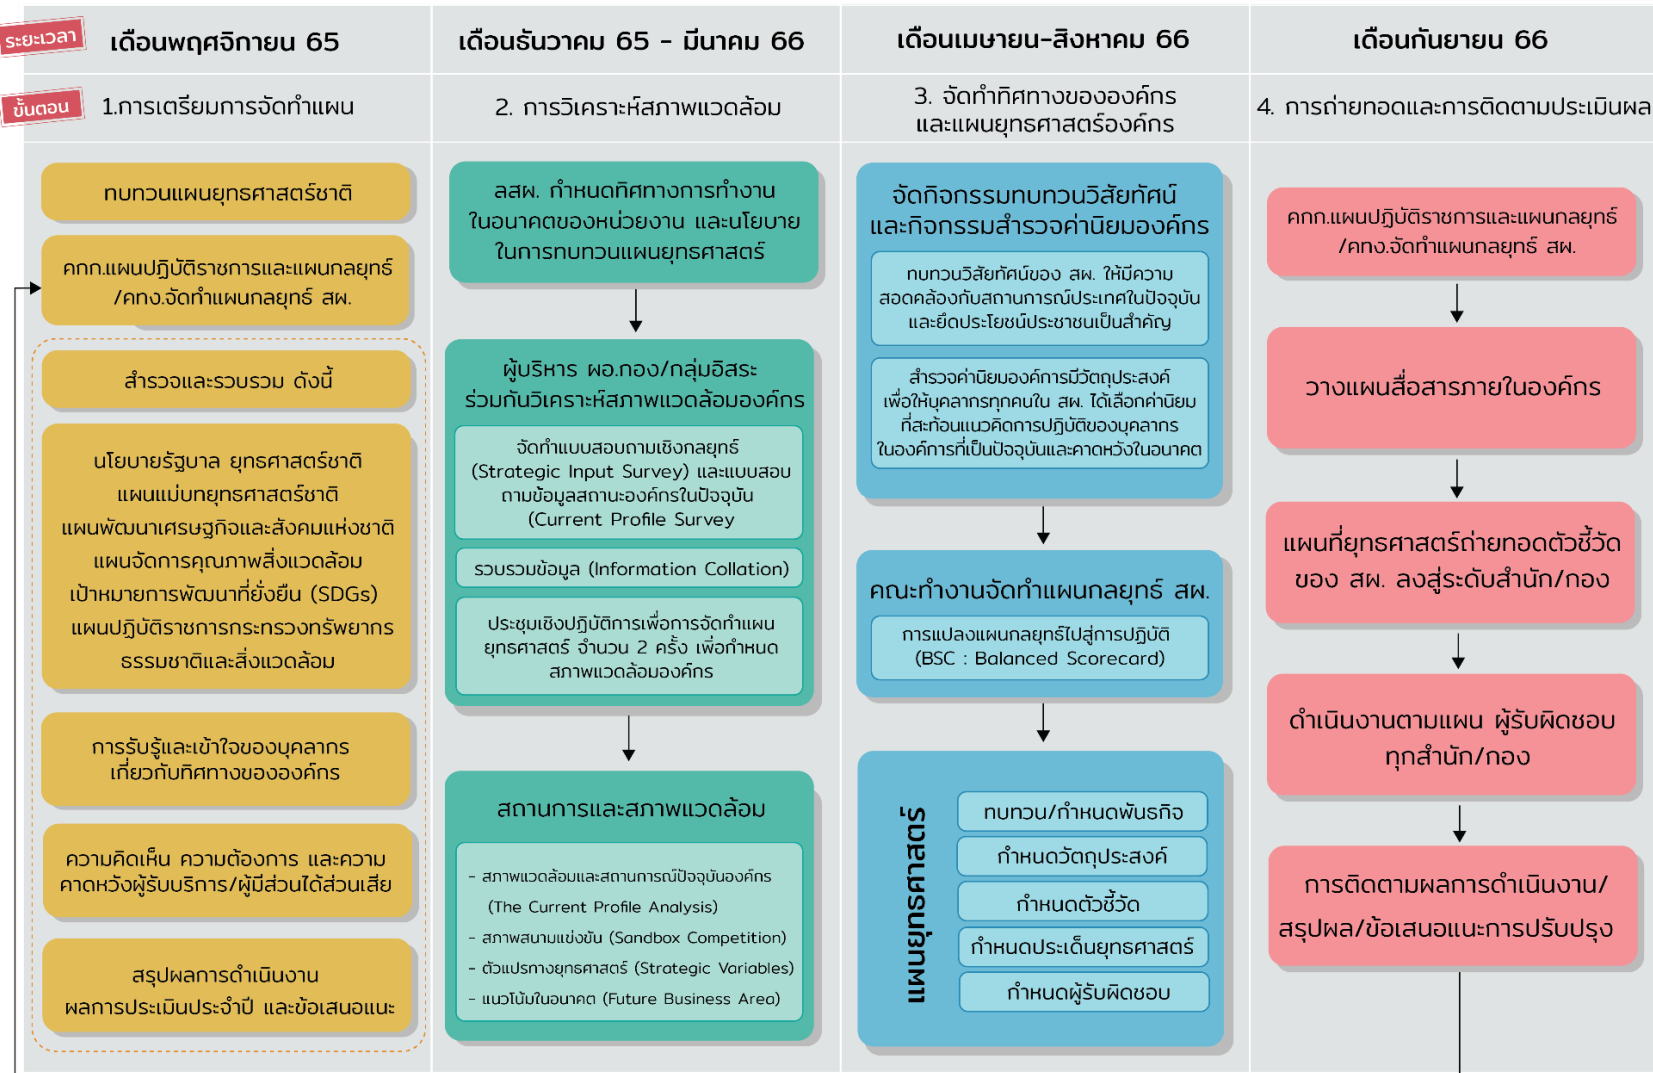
ระยะเวลา

ขั้นตอน

เดือนพฤศจิกายน 65

1.การเตรียมการจัดทำแผน

ทบทวนแผนยุทธศาสตร์ชาติ

คกก.แผนปฏิบัติราชการและแผนกลยุทธ์ /คทง.จัดทำแผนกลยุทธ์ สผ.

สำรวจและรวบรวม ดังนี้

นโยบายรัฐบาล ยุทธศาสตร์ชาติ แผนแม่บทยุทธศาสตร์ชาติ แผนพัฒนาเศรษฐกิจและสังคมแห่งชาติ แผนจัดการคุณภาพสิ่งแวดล้อม เป้าหมายการพัฒนาที่ยั่งยืน (SDGs) แผนปฏิบัติราชการกระทรวงทรัพยากรธรรมชาติและสิ่งแวดล้อม

การรับรู้และเข้าใจของบุคลากรเกี่ยวกับทิศทางขององค์กร

ความคิดเห็น ความต้องการ และความคาดหวังผู้รับบริการ/ผู้มีส่วนได้ส่วนเสีย

สรุปผลการดำเนินงาน ผลการประเมินประจำปี และข้อเสนอแนะ

เดือนธันวาคม 65 - มีนาคม 66

2. การวิเคราะห์สภาพแวดล้อม

ลสผ. กำหนดทิศทางการทำงานในอนาคตของหน่วยงาน และนโยบายในการทบทวนแผนยุทธศาสตร์

ผู้บริหาร ผอ.กอง/กลุ่มอิสระ ร่วมกันวิเคราะห์สภาพแวดล้อมองค์กร

จัดทำแบบสอบถามเชิงกลยุทธ์ (Strategic Input Survey) และแบบสอบถามข้อมูลสถานะองค์กรในปัจจุบัน (Current Profile Survey

รวบรวมข้อมูล (Information Collation)

ประชุมเชิงปฏิบัติการเพื่อการจัดทำแผนยุทธศาสตร์ จำนวน 2 ครั้ง เพื่อกำหนดสภาพแวดล้อมองค์กร

สถานการณ์และสภาพแวดล้อม

- สภาพแวดล้อมและสถานการณ์ปัจจุบันองค์กร (The Current Profile Analysis)
- สภาพสนามแข่งขัน (Sandbox Competition)
- ตัวแปรทางยุทธศาสตร์ (Strategic Variables)
- แนวโน้มในอนาคต (Future Business Area)

เดือนเมษายน-สิงหาคม 66

3. จัดทำทิศทางขององค์กรและแผนยุทธศาสตร์องค์กร

จัดกิจกรรมทบทวนวิสัยทัศน์และกิจกรรมสำรวจค่านิยมองค์กร

ทบทวนวิสัยทัศน์ของ สผ. ให้มีความสอดคล้องกับสถานการณ์ประเทศในปัจจุบัน และยึดประโยชน์ประชาชนเป็นสำคัญ

สำรวจค่านิยมองค์การมีวัตถุประสงค์ เพื่อให้บุคลากรทุกคนใน สผ. ได้เลือกค่านิยมที่สะท้อนแนวคิดการปฏิบัติของบุคลากรในองค์การที่เป็นปัจจุบันและคาดหวังในอนาคต

คณะทำงานจัดทำแผนกลยุทธ์ สผ.

การแปลงแผนกลยุทธ์ไปสู่การปฏิบัติ (BSC : Balanced Scorecard)

แผนยุทธศาสตร์

ทบทวน/กำหนดพันธกิจ

กำหนดวัตถุประสงค์

กำหนดตัวชี้วัด

กำหนดประเด็นยุทธศาสตร์

กำหนดผู้รับผิดชอบ

เดือนกันยายน 66

4. การถ่ายทอดและการติดตามประเมินผล

คกก.แผนปฏิบัติราชการและแผนกลยุทธ์ /คทง.จัดทำแผนกลยุทธ์ สผ.

วางแผนสื่อสารภายในองค์กร

แผนที่ยุทธศาสตร์ถ่ายทอดตัวชี้วัดของ สผ. ลงสู่ระดับสำนัก/กอง

ดำเนินงานตามแผน ผู้รับผิดชอบทุกสำนัก/กอง

การติดตามผลการดำเนินงาน/สรุปผล/ข้อเสนอแนะการปรับปรุง